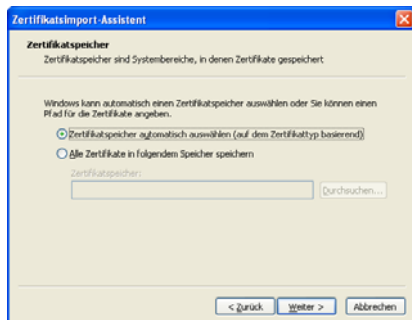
Zertifikatsimport-Assistent

Zertifikatspeicher
Zertifikatspeicher sind Systembereiche, in denen Zertifikate gespeichert

Windows kann automatisch einen Zertifikatspeicher auswählen oder Sie können einen Pfad für die Zertifikate angeben.

Zertifikatspeicher automatisch auswählen (auf dem Zertifikattyp basierend)

Alle Zertifikate in folgendem Speicher speichern

Zertifikatspeicher:

Durchsuchen...

< Zurück | Weiter > | Abbrechen